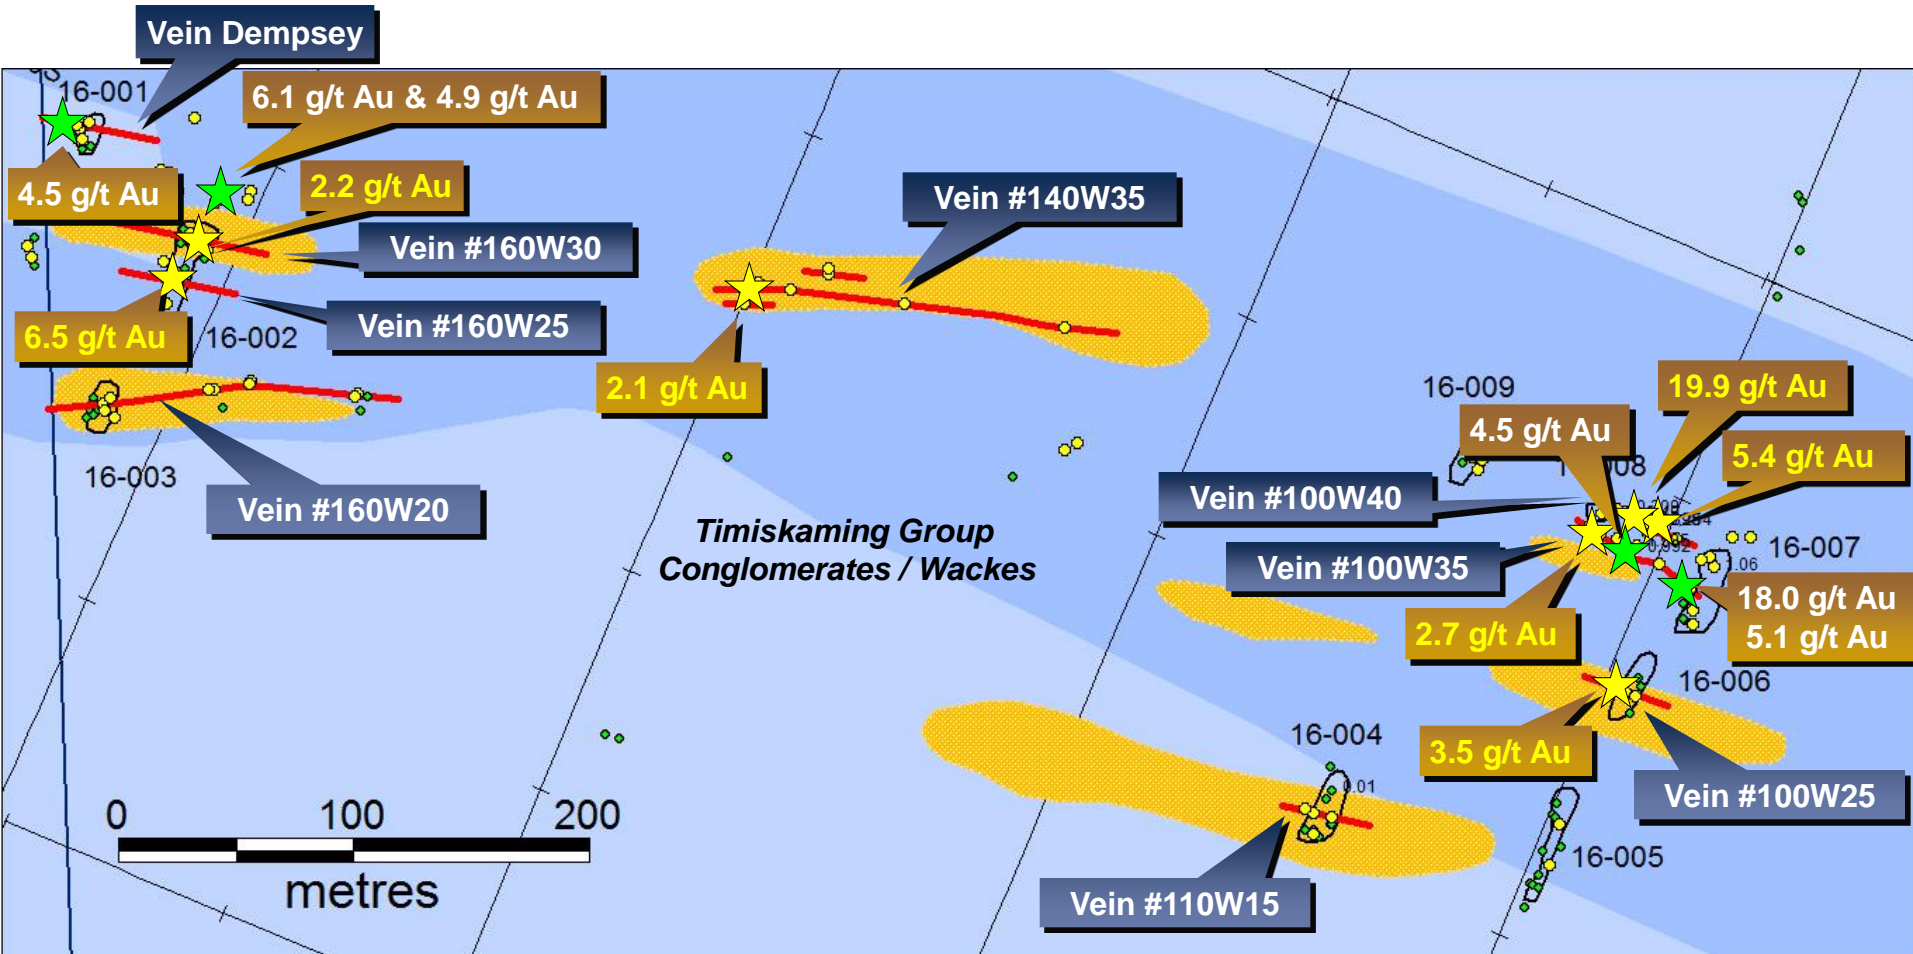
Vein Dempsey

16-001

6.1 g/t Au & 4.9 g/t Au

4.5 g/t Au

2.2 g/t Au

Vein #160W30

Vein #140W35

6.5 g/t Au

Vein #160W25

16-002

2.1 g/t Au

16-003

Vein #160W20

16-009

19.9 g/t Au

4.5 g/t Au

5.4 g/t Au

Vein #100W40

16-007

Vein #100W35

Timiskaming Group
Conglomerates / Wackes

18.0 g/t Au
5.1 g/t Au

2.7 g/t Au

16-006

16-004

3.5 g/t Au

Vein #100W25

0 100 200

metres

16-005

Vein #110W15